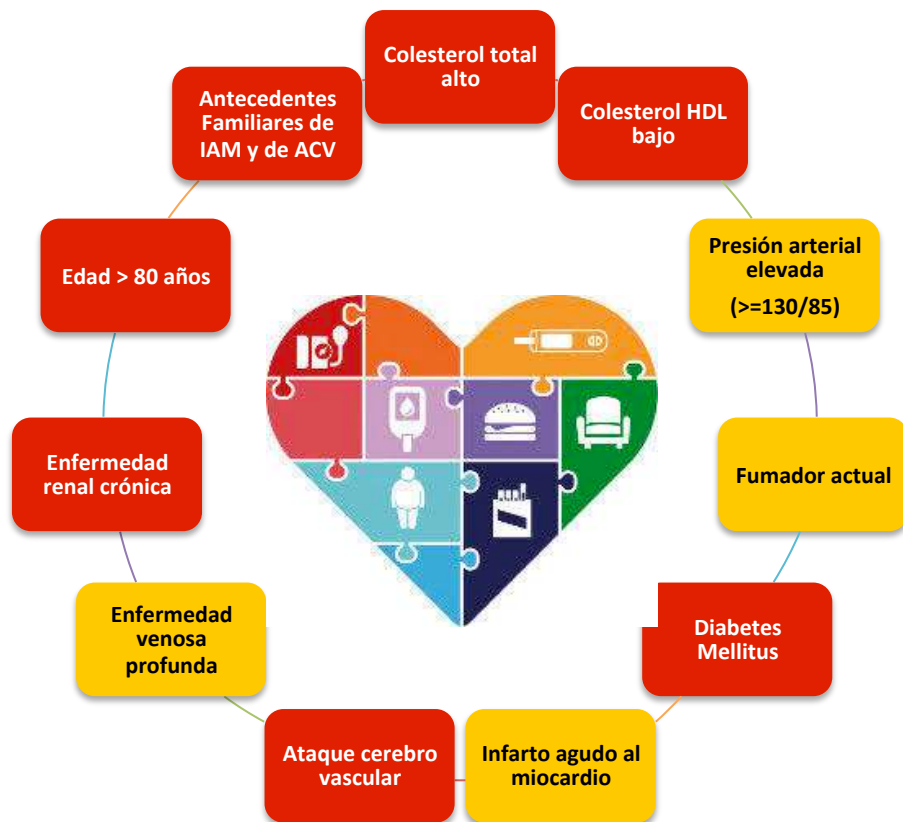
Colesterol total alto

Colesterol HDL bajo

Presión arterial elevada

(>=130/85)

Fumador actual

Diabetes Mellitus

Infarto agudo al miocardio

Ataque cerebro vascular

Enfermedad venosa profunda

Enfermedad renal crónica

Edad > 80 años

Antecedentes Familiares de IAM y de ACV